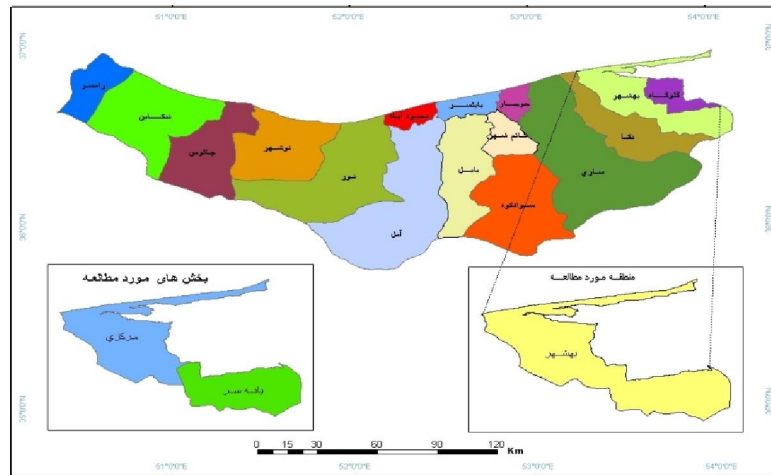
51°0'0"E 52°0'0"E 53°0'0"E 54°0'0"E

37°0'0"N 36°0'0"N 35°0'0"N

رامسر
تنکابن
چالوس
نوشهر
نور
محمود آباد
آمل
بابلسر
بابل
فریدونکنار
جویبار
قائم شهر
سوادکوه
ساری
نکا
بهشهر
گلوگاه

بخش های مورد مطالعه
مرکزی
یانه سر

منطقه مورد مطالعه
بهشهر

0 15 30 60 90 120 Km

51°0'0"E 52°0'0"E 53°0'0"E 54°0'0"E